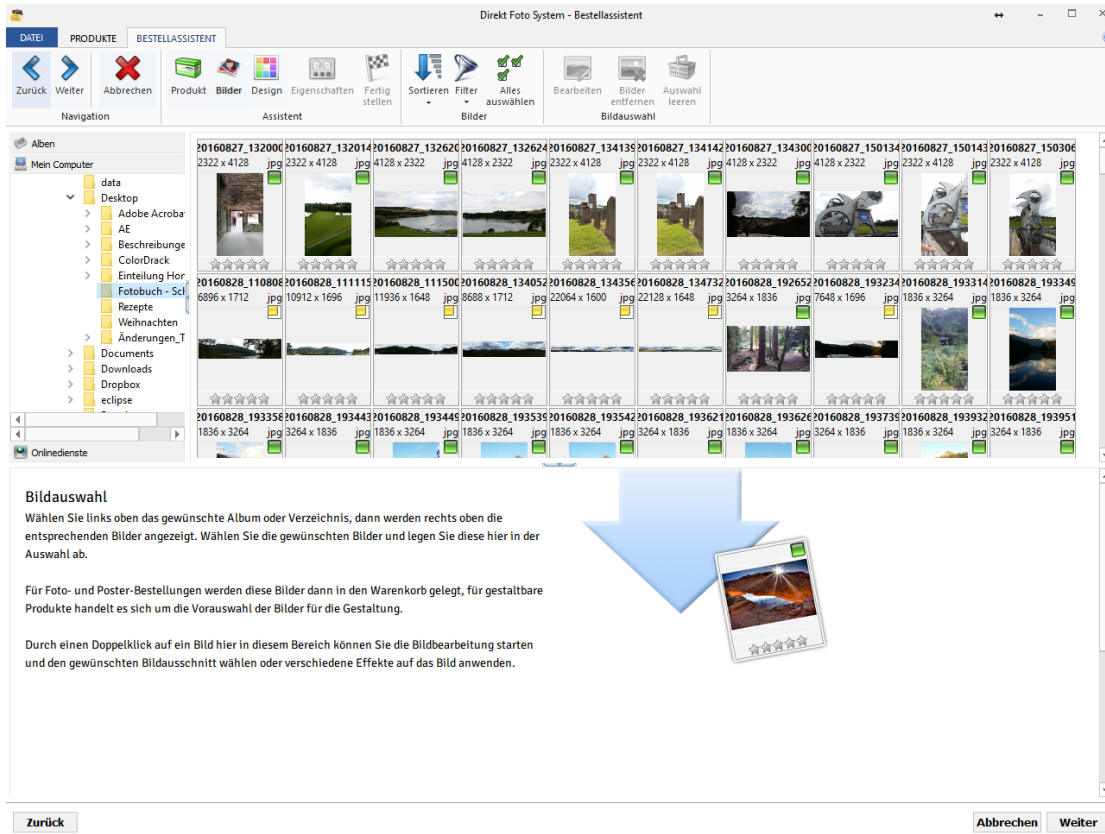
Direkt Foto System - Bestellassistent

DATEI PRODUKTE BESTELLASSISTENT

Zurück Weiter Abbrechen
Navigation

Produkt Bilder Design Eigenschaften Fertig stellen
Assistent

Sortieren Filter Alles auswählen
Bilder

Bearbeiten Bilder entfernen Auswahl leeren
Bildauswahl

Alben
Mein Computer
data
Desktop
Adobe Acroba
AE
Beschreibunge
ColorDrack
Einteilung Hor
Fotobuch - Scl
Rezepte
Weihnachten
Änderungen_T
Documents
Downloads
Dropbox
eclipse
Onlinedienste

| | | | | | | | | | |
|---|---|---|---|---|---|---|---|---|---|
| 20160827_132000 2322 x 4128 jpg | 20160827_132014 2322 x 4128 jpg | 20160827_132620 4128 x 2322 jpg | 20160827_132624 4128 x 2322 jpg | 20160827_134139 2322 x 4128 jpg | 20160827_134142 2322 x 4128 jpg | 20160827_134300 4128 x 2322 jpg | 20160827_150134 4128 x 2322 jpg | 20160827_150143 2322 x 4128 jpg | 20160827_150306 2322 x 4128 jpg |
| 20160828_110808 6896 x 1712 jpg | 20160828_111115 10912 x 1696 jpg | 20160828_111500 11936 x 1648 jpg | 20160828_134052 8688 x 1712 jpg | 20160828_134356 22064 x 1600 jpg | 20160828_134732 22128 x 1648 jpg | 20160828_192652 3264 x 1836 jpg | 20160828_193234 7648 x 1696 jpg | 20160828_193314 1836 x 3264 jpg | 20160828_193349 1836 x 3264 jpg |
| 20160828_193358 1836 x 3264 jpg | 20160828_193443 3264 x 1836 jpg | 20160828_193449 1836 x 3264 jpg | 20160828_193539 1836 x 3264 jpg | 20160828_193542 1836 x 3264 jpg | 20160828_193621 3264 x 1836 jpg | 20160828_193626 1836 x 3264 jpg | 20160828_193739 3264 x 1836 jpg | 20160828_193932 1836 x 3264 jpg | 20160828_193951 3264 x 1836 jpg |

Bildauswahl
Wählen Sie links oben das gewünschte Album oder Verzeichnis, dann werden rechts oben die entsprechenden Bilder angezeigt. Wählen Sie die gewünschten Bilder und legen Sie diese hier in der Auswahl ab.

Für Foto- und Poster-Bestellungen werden diese Bilder dann in den Warenkorb gelegt, für gestaltbare Produkte handelt es sich um die Vorauswahl der Bilder für die Gestaltung.

Durch einen Doppelklick auf ein Bild hier in diesem Bereich können Sie die Bildbearbeitung starten und den gewünschten Bildausschnitt wählen oder verschiedene Effekte auf das Bild anwenden.

Zurück
Abbrechen Weiter